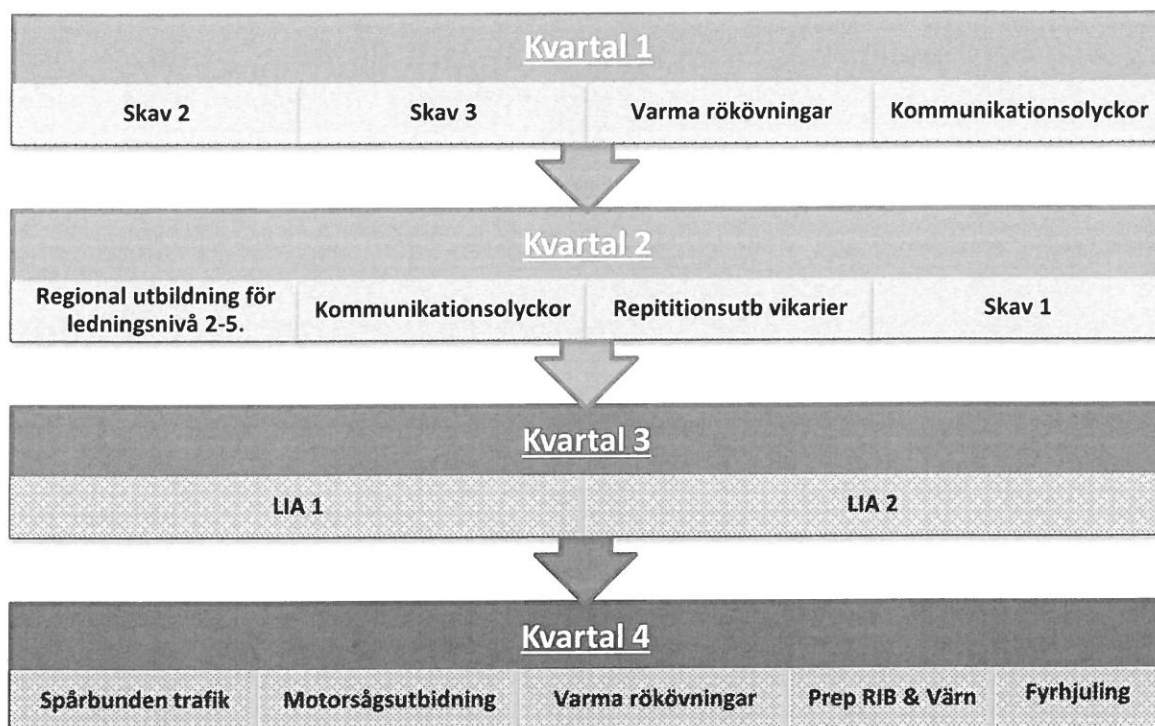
Kvartal 1

Skav 2 | Skav 3 | Varma rökövningar | Kommunikationsolyckor

Kvartal 2

Regional utbildning för ledningsnivå 2-5. | Kommunikationsolyckor | Repititionsutb vikarier | Skav 1

Kvartal 3

LIA 1 | LIA 2

Kvartal 4

Spårbunden trafik | Motorsågsutbidning | Varma rökövningar | Prep RIB & Värn | Fyrhjuling